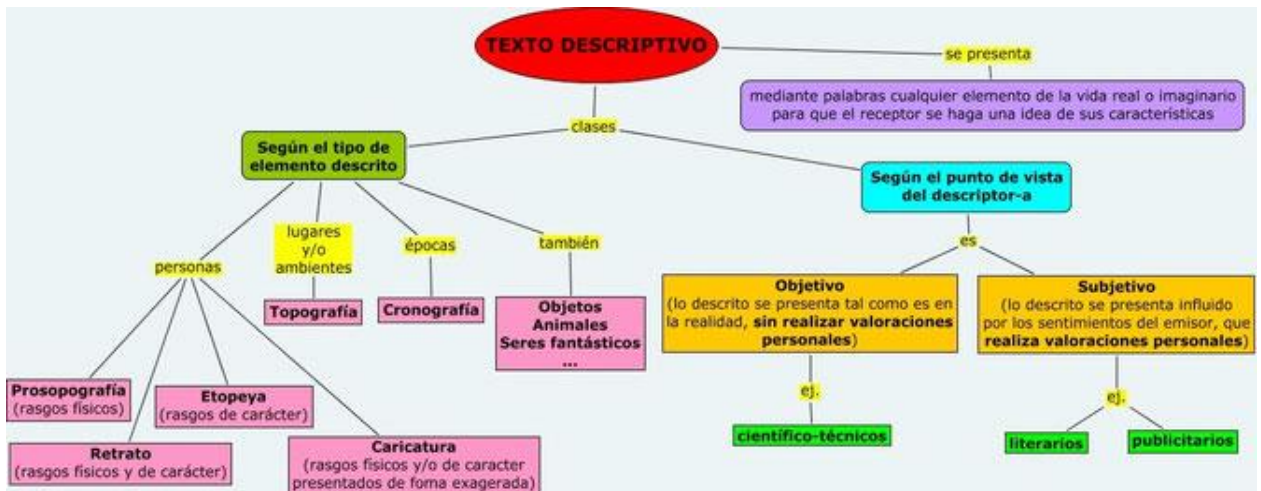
TEXTO DESCRIPTIVO

se presenta

mediante palabras cualquier elemento de la vida real o imaginario para que el receptor se haga una idea de sus características

clases

Según el tipo de elemento descrito

personas

Prosopografía (rasgos físicos)

Retrato (rasgos físicos y de carácter)

Etopeya (rasgos de carácter)

Caricatura (rasgos físicos y/o de caracter presentados de foma exagerada)

lugares y/o ambientes

Topografía

épocas

Cronografía

también

Objetos Animales Seres fantásticos ...

Según el punto de vista del descriptor-a

es

Objetivo (lo descrito se presenta tal como es en la realidad, sin realizar valoraciones personales)

ej.

científico-técnicos

Subjetivo (lo descrito se presenta influido por los sentimientos del emisor, que realiza valoraciones personales)

ej.

literarios

publicitarios